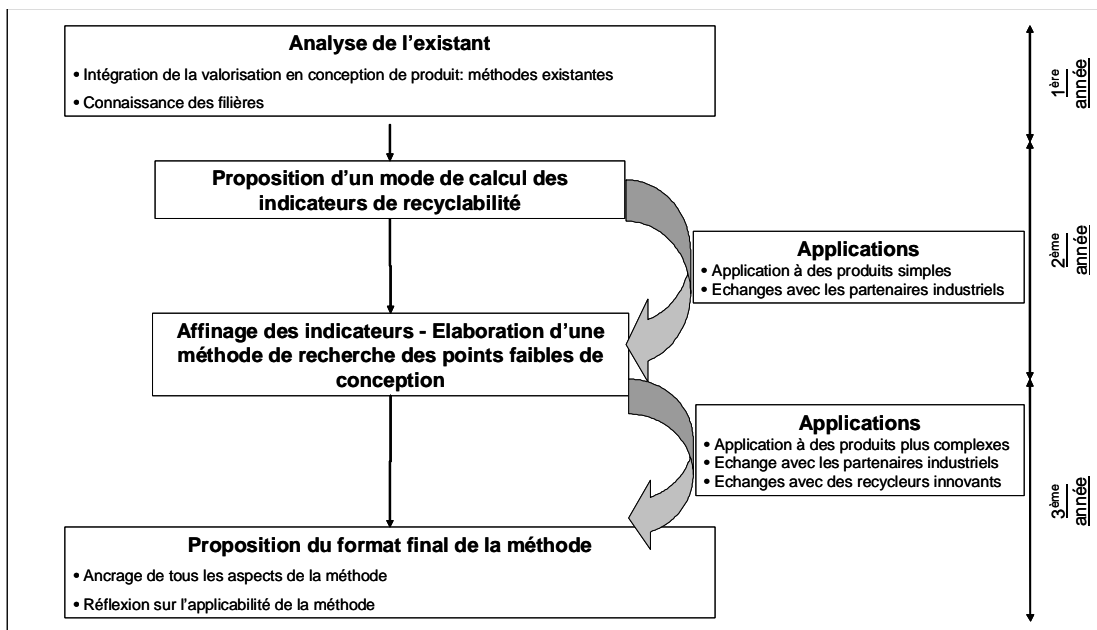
Analyse de l'existant
• Intégration de la valorisation en conception de produit: méthodes existantes
• Connaissance des filières

1ère année

Proposition d'un mode de calcul des indicateurs de recyclabilité

Applications
• Application à des produits simples
• Echanges avec les partenaires industriels

2ème année

Affinage des indicateurs - Elaboration d'une méthode de recherche des points faibles de conception

Applications
• Application à des produits plus complexes
• Echange avec les partenaires industriels
• Echanges avec des recycleurs innovants

3ème année

Proposition du format final de la méthode
• Ancrage de tous les aspects de la méthode
• Réflexion sur l'applicabilité de la méthode